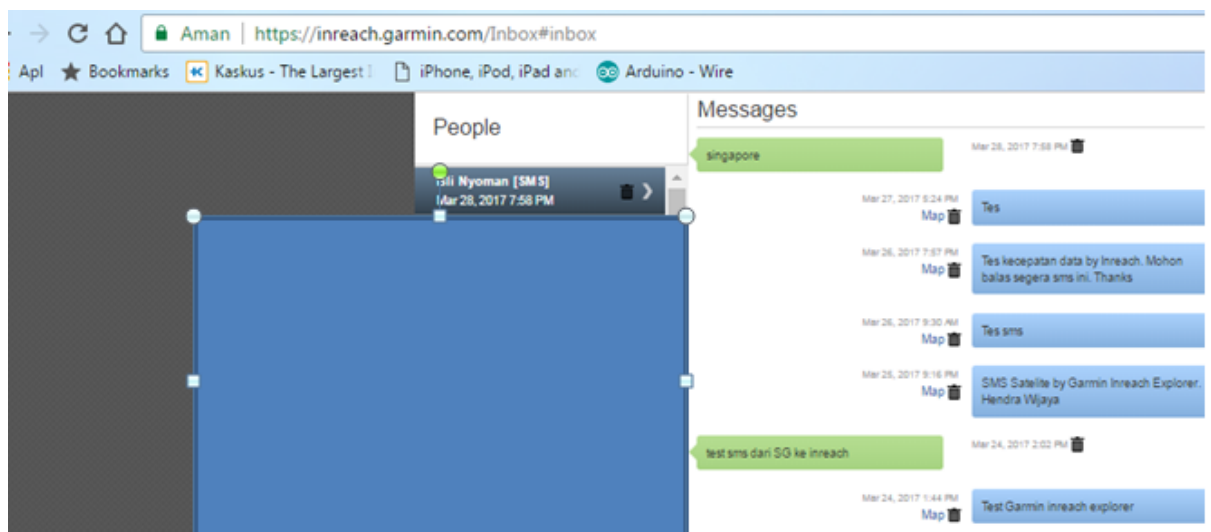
Aman | https://inreach.garmin.com/Inbox#inbox

Apl Bookmarks Kaskus - The Largest I iPhone, iPod, iPad anc Arduino - Wire

People

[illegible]li Nyoman [SMS]
Mar 28, 2017 7:58 PM

Messages

singapore
Mar 28, 2017 7:58 PM

Mar 27, 2017 8:24 PM
Map
Tes

Mar 26, 2017 7:57 PM
Map
Tes kecepatan data by Inreach. Mohon balas segera sms ini. Thanks

Mar 26, 2017 9:30 AM
Map
Tes sms

Mar 25, 2017 9:16 PM
Map
SMS Satelite by Garmin Inreach Explorer. Hendra Wijaya

test sms dari SG ke inreach
Mar 24, 2017 2:02 PM

Mar 24, 2017 1:44 PM
Map
Test Garmin inreach explorer